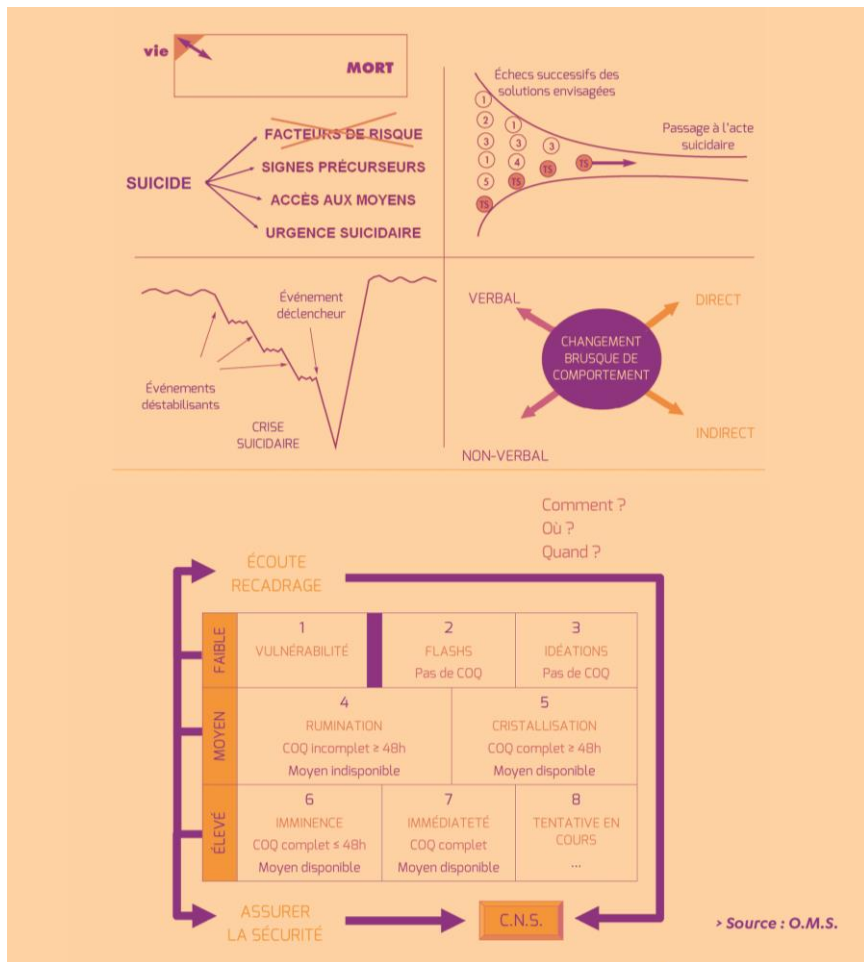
vie

MORT

SUICIDE

FACTEURS DE RISQUE

SIGNES PRÉCURSEURS

ACCÈS AUX MOYENS

URGENCE SUICIDAIRE

Échecs successifs des solutions envisagées

1 2 3 1 5 TS 1 3 4 TS 3 TS TS

Passage à l'acte suicidaire

Événement déclencheur

Événements déstabilisants

CRISE SUICIDAIRE

VERBAL

DIRECT

CHANGEMENT BRUSQUE DE COMPORTEMENT

INDIRECT

NON-VERBAL

Comment ?
Où ?
Quand ?

ÉCOUTE RECADRAGE

| | | | |
|---|---|---|---|
| FAIBLE | 1 VULNÉRABILITÉ | 2 FLASHS Pas de COQ | 3 IDÉATIONS Pas de COQ |
| MOYEN | 4 RUMINATION COQ incomplet ≥ 48h Moyen indisponible | | 5 CRISTALLISATION COQ complet ≥ 48h Moyen disponible |
| ÉLEVÉ | 6 IMMINENCE COQ complet ≤ 48h Moyen disponible | 7 IMMÉDIATETÉ COQ complet Moyen disponible | 8 TENTATIVE EN COURS ... |

ASSURER LA SÉCURITÉ

C.N.S.

> Source : O.M.S.